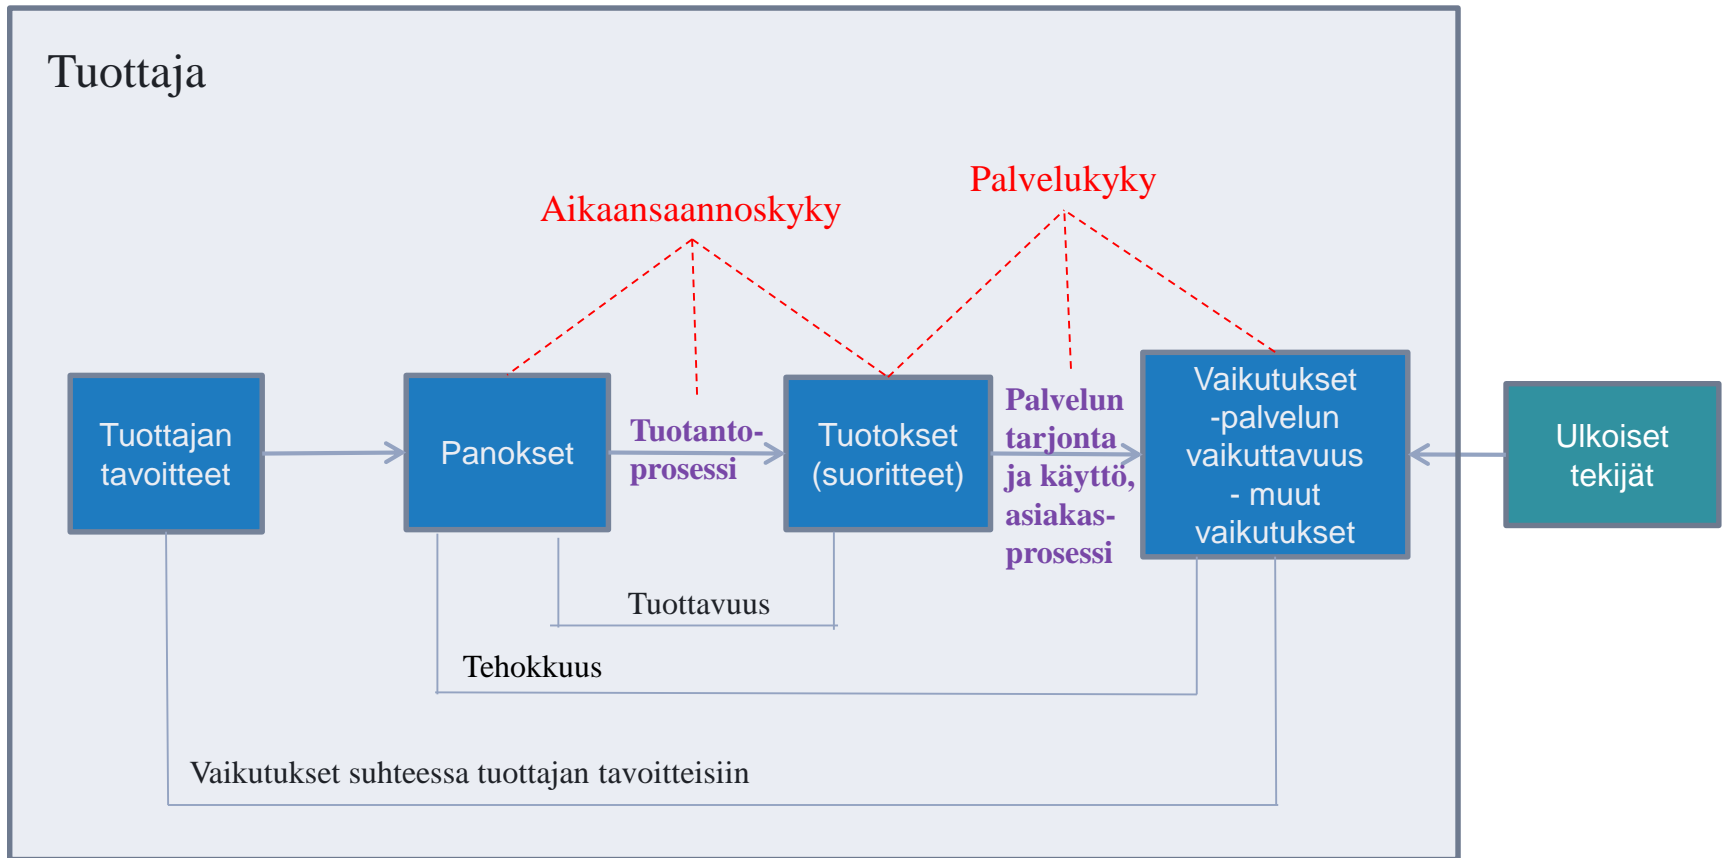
Tuottaja

Palvelukyky

Aikaansaannoskyky

Tuottajan tavoitteet

Panokset

Tuotanto-prosessi

Tuotokset (suoritteet)

Palvelun tarjonta ja käyttö, asiakas-prosessi

Vaikutukset -palvelun vaikuttavuus - muut vaikutukset

Ulkoiset tekijät

Tuottavuus

Tehokkuus

Vaikutukset suhteessa tuottajan tavoitteisiin